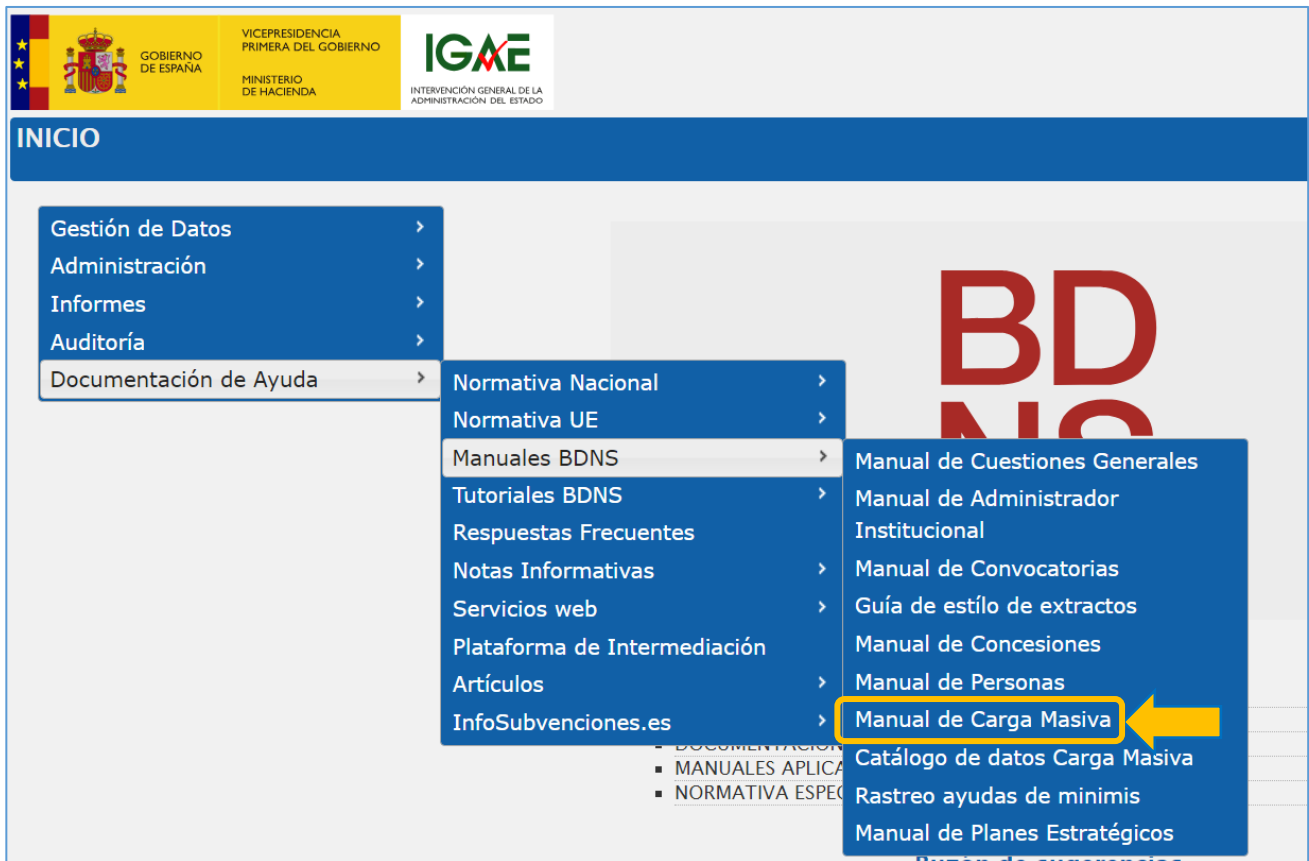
GOBIERNO DE ESPAÑA

VICEPRESIDENCIA PRIMERA DEL GOBIERNO

MINISTERIO DE HACIENDA

IGAE
INTERVENCIÓN GENERAL DE LA ADMINISTRACIÓN DEL ESTADO

INICIO

Gestión de Datos
Administración
Informes
Auditoría
Documentación de Ayuda

Normativa Nacional
Normativa UE
Manuales BDNS
Tutoriales BDNS
Respuestas Frecuentes
Notas Informativas
Servicios web
Plataforma de Intermediación
Artículos
InfoSubvenciones.es

Manual de Cuestiones Generales
Manual de Administrador Institucional
Manual de Convocatorias
Guía de estílo de extractos
Manual de Concesiones
Manual de Personas
Manual de Carga Masiva
Catálogo de datos Carga Masiva
Rastreo ayudas de minimis
Manual de Planes Estratégicos

BD
NS

DOCUMENTACIO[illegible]
MANUALES APLICA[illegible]
NORMATIVA ESPEC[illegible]
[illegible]